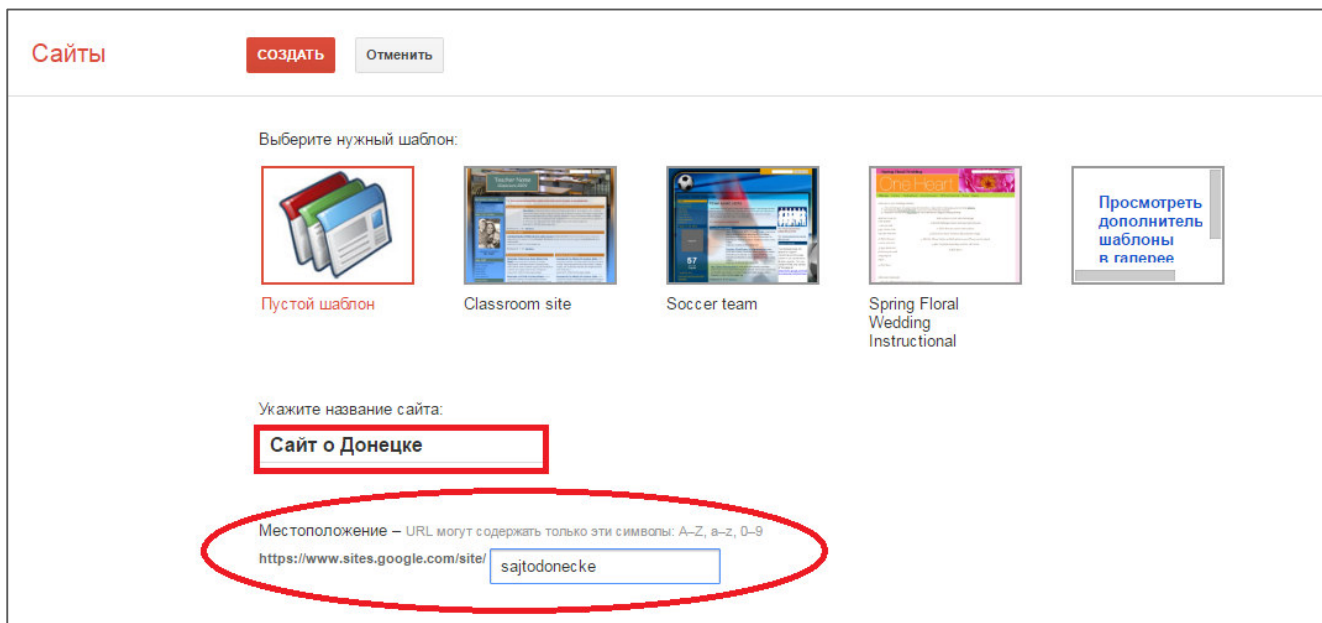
Сайты

СОЗДАТЬ

Отменить

Выберите нужный шаблон:

Просмотреть дополнитель шаблоны в галерее

Пустой шаблон

Classroom site

Soccer team

Spring Floral Wedding Instructional

Укажите название сайта:

Сайт о Донецке

Местоположение – URL могут содержать только эти символы: A–Z, a–z, 0–9

https://www.sites.google.com/site/ sajtodonecke